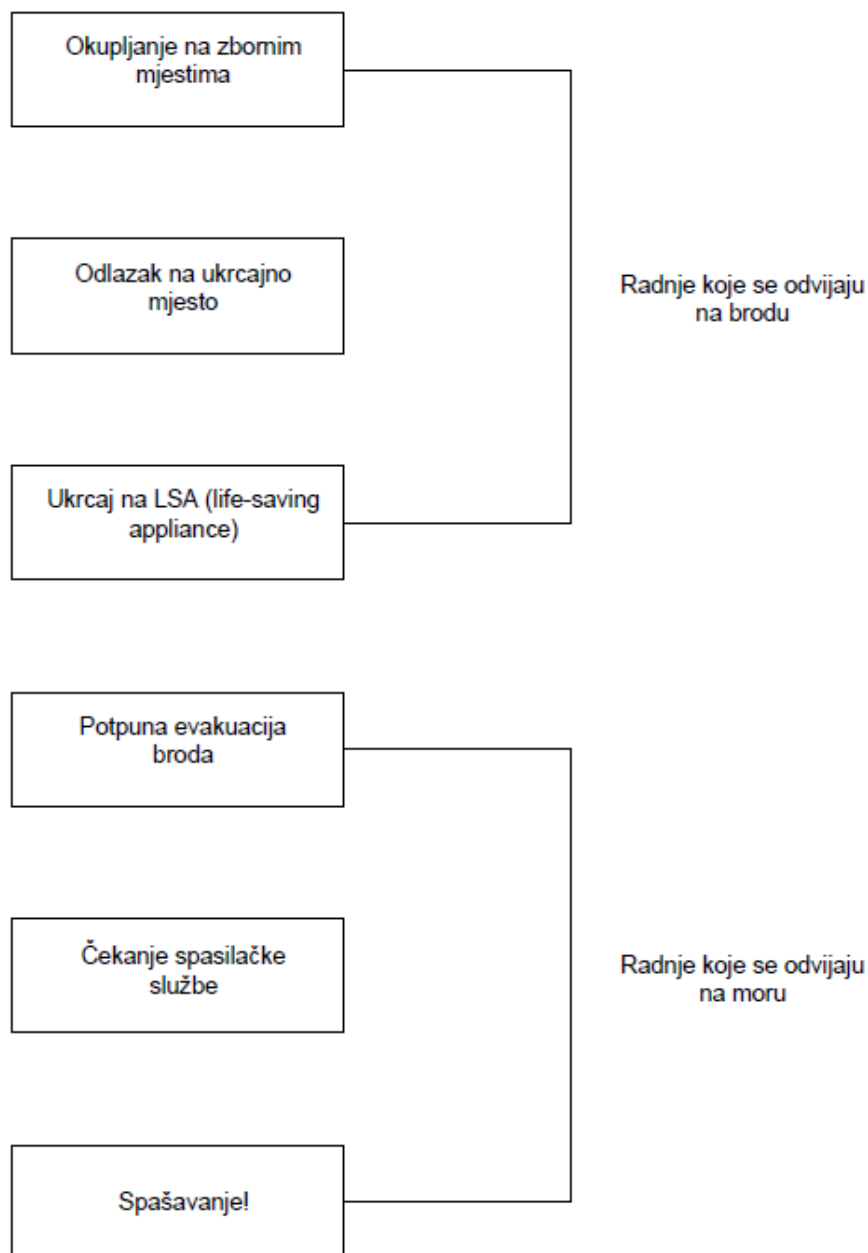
Okupljanje na zbornim mjestima

Odlazak na ukrcajno mjesto

Ukrcaj na LSA (life-saving appliance)

Radnje koje se odvijaju na brodu

Potpuna evakuacija broda

Čekanje spasilačke službe

Spašavanje!

Radnje koje se odvijaju na moru